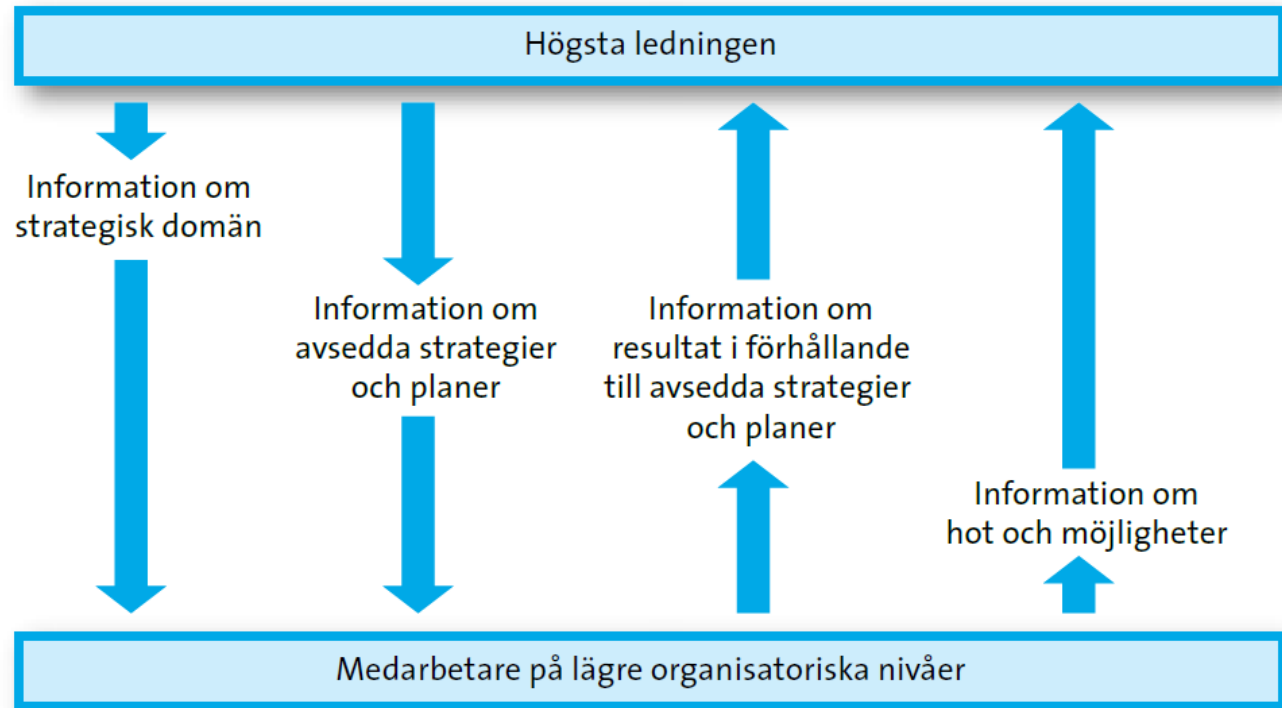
Högsta ledningen

Information om strategisk domän

Information om avsedda strategier och planer

Information om resultat i förhållande till avsedda strategier och planer

Information om hot och möjligheter

Medarbetare på lägre organisatoriska nivåer